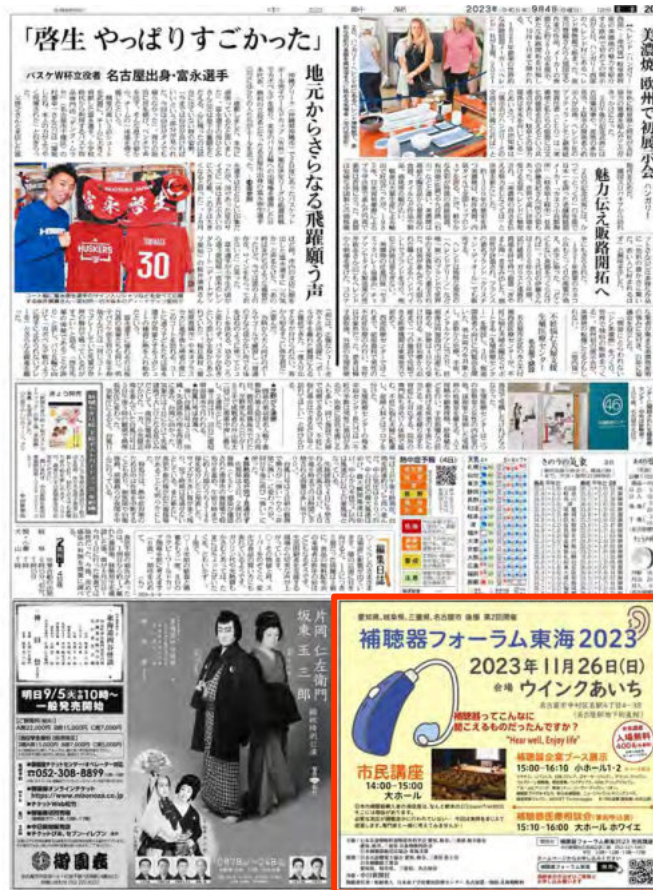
2023年9月4日

「啓生 やっぱりすごかった」

バスケW杯立役者 名古屋出身・富永選手

地元からさらなる飛躍願う声

美濃焼 欧州で初展示会 ハンガリー

魅力伝え販路開拓へ

片岡仁左衛門
坂東玉三郎

明日9/5(火)10時〜
一般発売開始

052-308-8899

御園座

愛知県、岐阜県、三重県、名古屋市 後援 第2回開催
補聴器フォーラム東海2023
2023年11月26日(日)
会場 ウインクあいち
補聴器ってこんなに聞こえるものだったんですか?
"Hear well, Enjoy life"
入場無料
市民講座
14:00-15:00
大ホール
補聴器企業ブース展示
15:00-16:10
補聴器医療相談会
15:10-16:00 大ホール ホワイエ